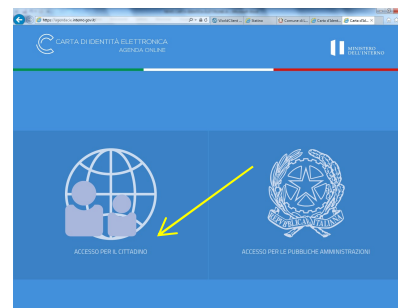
https://agendaciecinterno.gov.it/
World Stand... | Statistiche | Comune di ... | Carta d'identi... | Carta d'Id... ×

CARTA DI IDENTITÀ ELETTRONICA
AGENDA ONLINE

MINISTERO DELL'INTERNO

REPUBBLICA ITALIANA

ACCESSO PER IL CITTADINO

ACCESSO PER LE PUBBLICHE AMMINISTRAZIONI